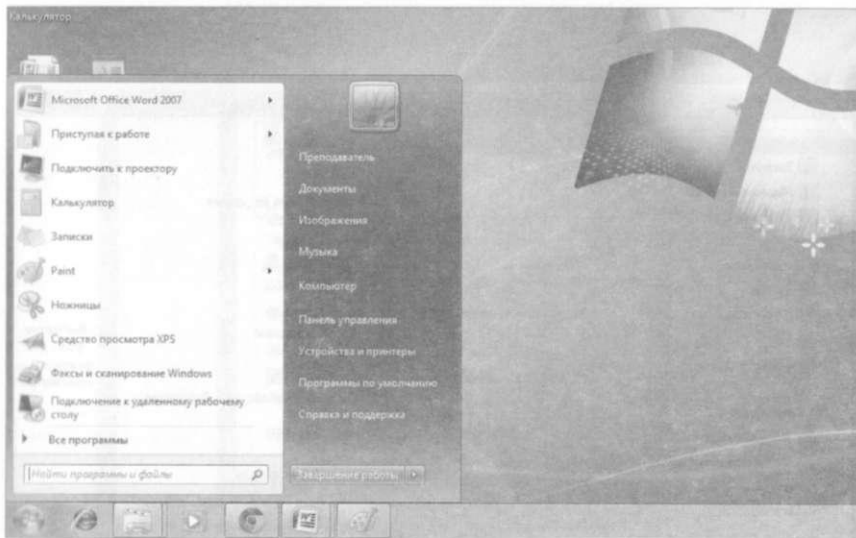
Калькулятор

Microsoft Office Word 2007

Приступая к работе

Подключить к проектору

Калькулятор

Записки

Paint

Ножницы

Средство просмотра XPS

Факсы и сканирование Windows

Подключение к удаленному рабочему столу

Все программы

Найти программы и файлы

Преподаватель

Документы

Изображения

Музыка

Компьютер

Панель управления

Устройства и принтеры

Программы по умолчанию

Справка и поддержка

Завершение работы